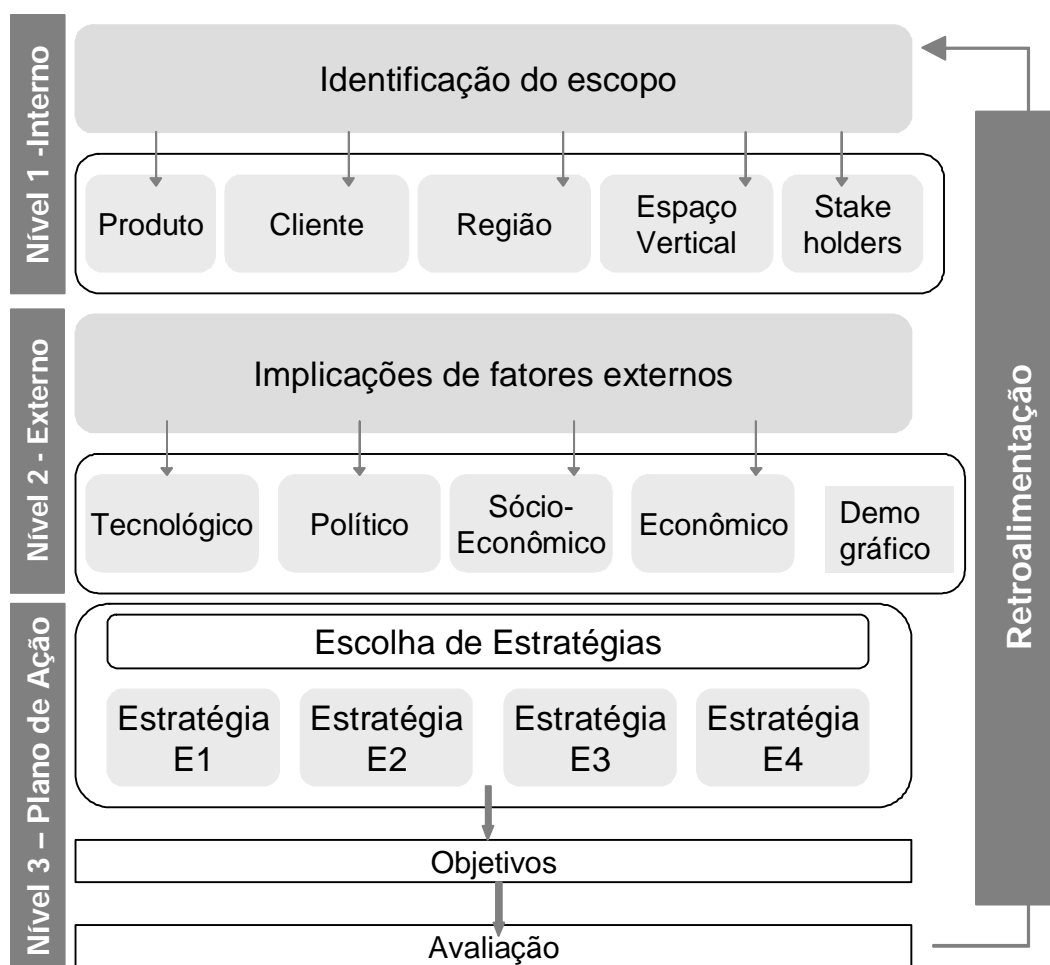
Nível 1 -Interno

Identificação do escopo

Produto

Cliente

Região

Espaço Vertical

Stake holders

Nível 2 - Externo

Implicações de fatores externos

Tecnológico

Político

Sócio-Econômico

Econômico

Demo gráfico

Nível 3 – Plano de Ação

Escolha de Estratégias

Estratégia E1

Estratégia E2

Estratégia E3

Estratégia E4

Objetivos

Avaliação

Retroalimentação